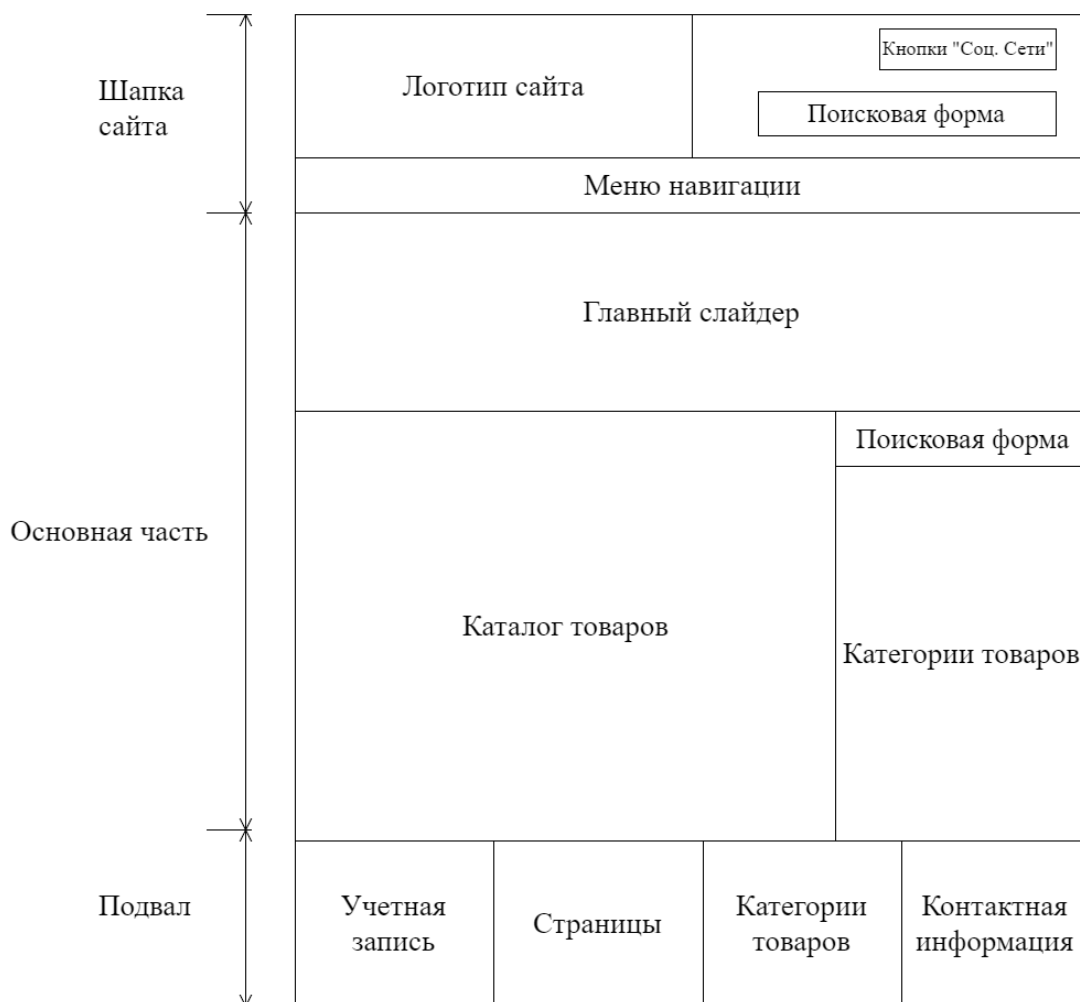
Шапка сайта

Логотип сайта

Кнопки "Соц. Сети"

Поисковая форма

Меню навигации

Основная часть

Главный слайдер

Каталог товаров

Поисковая форма

Категории товаров

Подвал

Учетная запись

Страницы

Категории товаров

Контактная информация